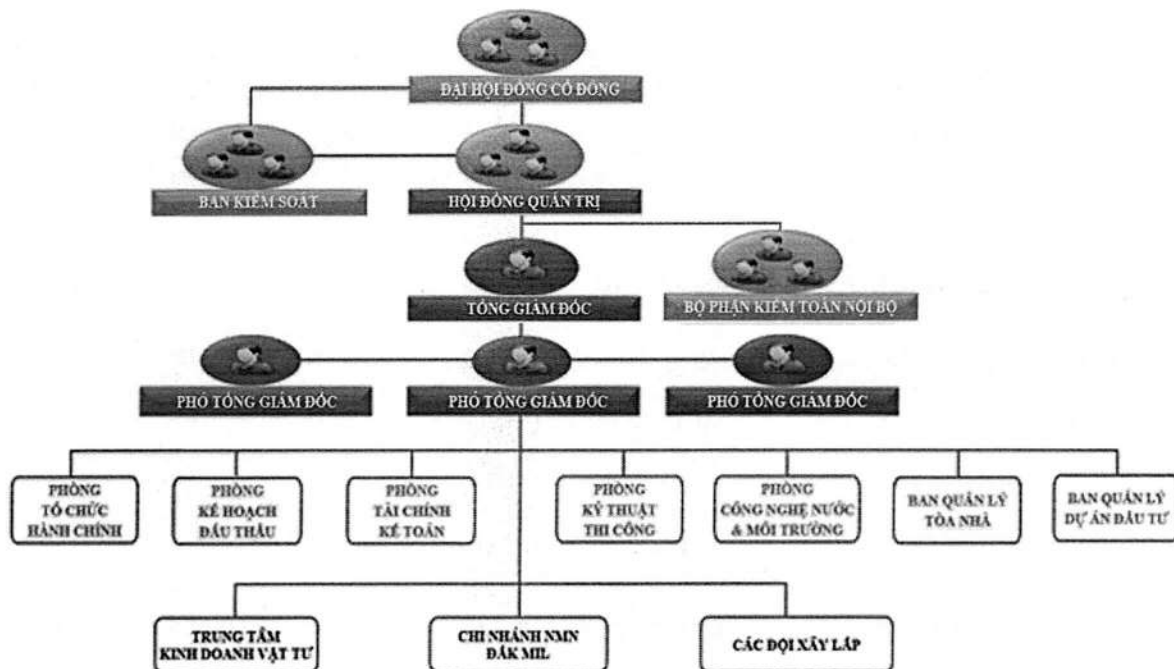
ĐẠI HỘI ĐỒNG CỔ ĐÔNG

BAN KIỂM SOÁT

HỘI ĐỒNG QUẢN TRỊ

TỔNG GIÁM ĐỐC

BỘ PHẬN KIỂM TOÁN NỘI BỘ

PHÓ TỔNG GIÁM ĐỐC

PHÓ TỔNG GIÁM ĐỐC

PHÓ TỔNG GIÁM ĐỐC

PHÒNG TỔ CHỨC HÀNH CHÍNH

PHÒNG KẾ HOẠCH ĐẤU THẦU

PHÒNG TÀI CHÍNH KẾ TOÁN

PHÒNG KỸ THUẬT THI CÔNG

PHÒNG CÔNG NGHỆ NƯỚC & MÔI TRƯỜNG

BAN QUẢN LÝ TÒA NHÀ

BAN QUẢN LÝ DỰ ÁN ĐẦU TƯ

TRUNG TÂM KINH DOANH VẬT TƯ

CHI NHÁNH NMN ĐĂK MIL

CÁC ĐỘI XÂY LẮP